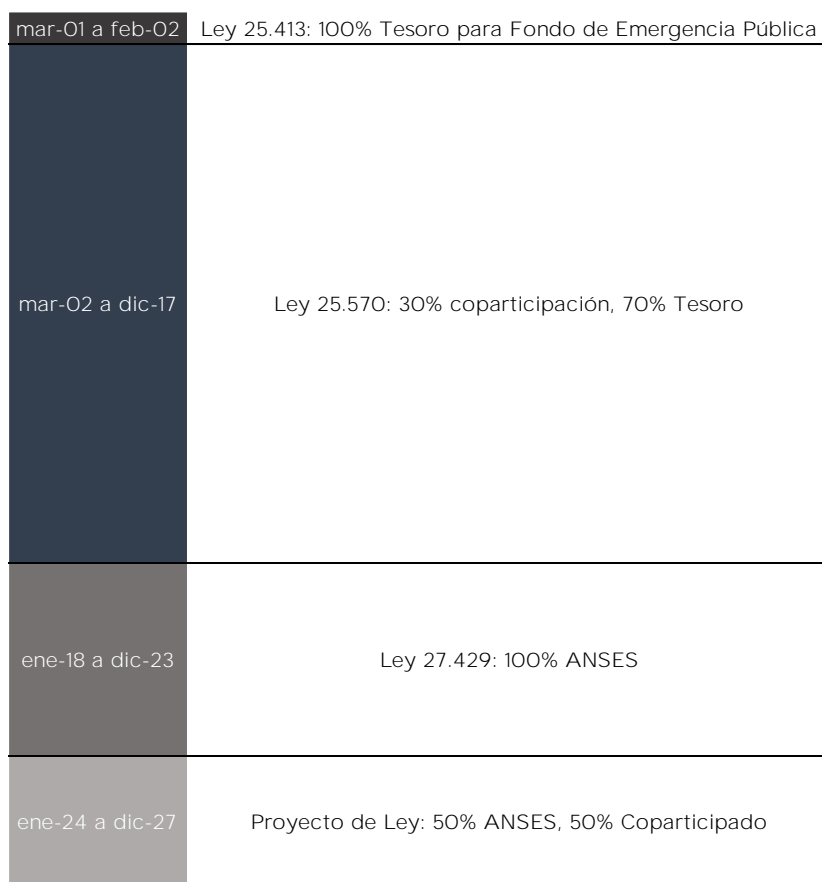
| | |
|---|---|
| mar-01 a feb-02 | Ley 25.413: 100% Tesoro para Fondo de Emergencia Pública |
| mar-02 a dic-17 | Ley 25.570: 30% coparticipación, 70% Tesoro |
| ene-18 a dic-23 | Ley 27.429: 100% ANSES |
| ene-24 a dic-27 | Proyecto de Ley: 50% ANSES, 50% Coparticipado |